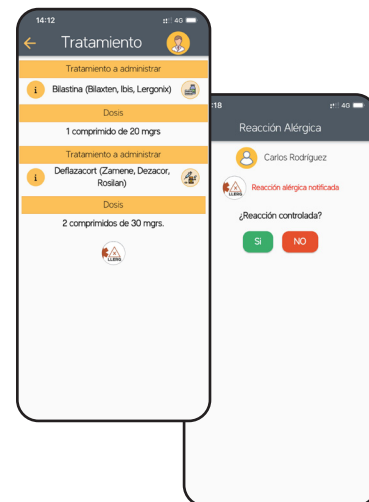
14:12

4G

Tratamiento

Tratamiento a administrar

Bilastina (Bilaxten, Ibis, Lergonix)

Dosis

1 comprimido de 20 mgrs

Tratamiento a administrar

Deflazacort (Zamene, Dezacor, Rosilan)

Dosis

2 comprimidos de 30 mgrs.

LLERG

:18

4G

Reacción Alérgica

Carlos Rodríguez

Reacción alérgica notificada

¿Reacción controlada?

Si

NO